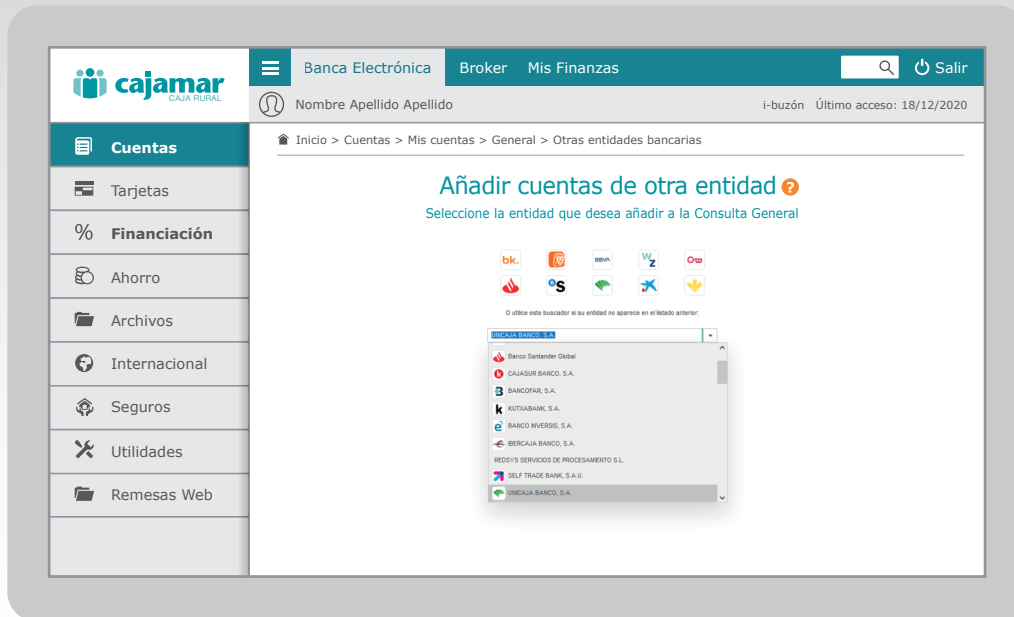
cajamar
CAJA RURAL

Banca Electrónica   Broker   Mis Finanzas   Salir

Nombre Apellido Apellido   i-buzón   Último acceso: 18/12/2020

Cuentas
Tarjetas
Financiación
Ahorro
Archivos
Internacional
Seguros
Utilidades
Remesas Web

Inicio > Cuentas > Mis cuentas > General > Otras entidades bancarias

Añadir cuentas de otra entidad

Seleccione la entidad que desea añadir a la Consulta General

bk.   BBVA

O utilice este buscador si su entidad no aparece en el listado anterior:

UNICAJA BANCO, S.A.

Banco Santander Global
CAJASUR BANCO, S.A.
BANCOFAR, S.A.
KUTXABANK, S.A.
BANCO INVERSIS, S.A.
IBERCAJA BANCO, S.A.
REDSYS SERVICIOS DE PROCESAMIENTO S.L.
SELF TRADE BANK, S.A.U.
UNICAJA BANCO, S.A.